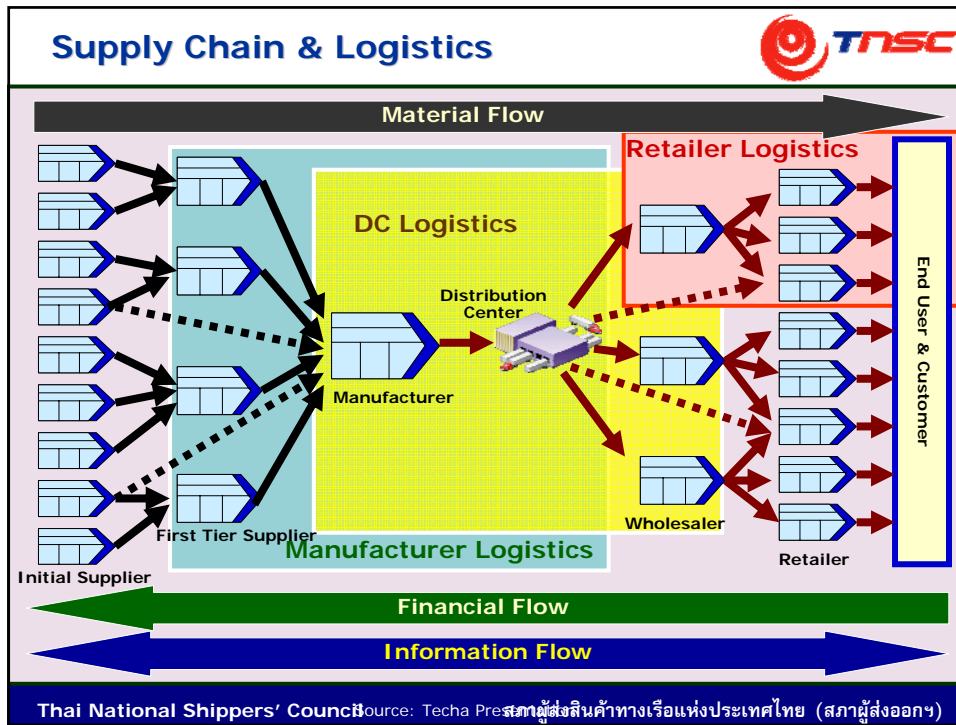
Supply Chain & Logistics

TNSC

Material Flow

Retailer Logistics

DC Logistics

Distribution Center

End User & Customer

Manufacturer

Wholesaler

First Tier Supplier

Manufacturer Logistics

Retailer

Initial Supplier

Financial Flow

Information Flow

Thai National Shippers' Council Source: Techa Pres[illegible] สภาผู้ส่งสินค้าทางเรือแห่งประเทศไทย (สภาผู้ส่งออกฯ)